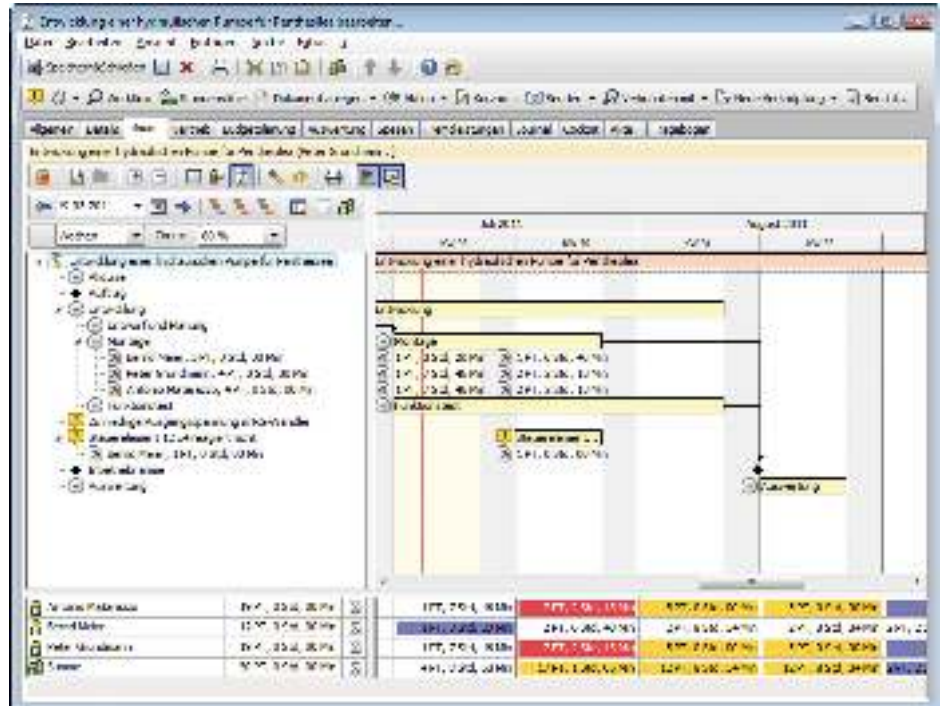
Erstellung einer hydraulischen Pumpe für Fensterheber bearbeiten

Allgemein | Details | Plan | Vertrieb | Budgetplanung | Auswertung | Spesen | Änderungen | Journal | Kontakt | Wiki | Ergebnisse

Juli 2011 | August 2011

Aufnahme
Auftrag
Entwicklung
Montage
Inbetriebnahme
Auswertung

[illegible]